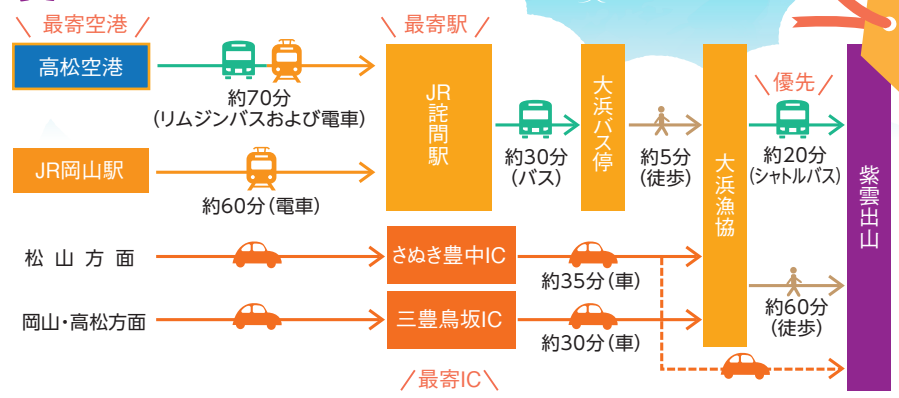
＼ 最寄空港 ／

高松空港

約70分
(リムジンバスおよび電車)

JR岡山駅

約60分(電車)

松 山 方 面

岡山・高松方面

＼ 最寄駅 ／

JR
詫
間
駅

さぬき豊中IC

三豊鳥坂IC

／最寄IC＼

約30分
(バス)

大浜バス停

約5分
(徒歩)

約35分(車)

約30分(車)

大浜漁協

＼優先／

約20分
(シャトルバス)

約60分
(徒歩)

紫雲出山